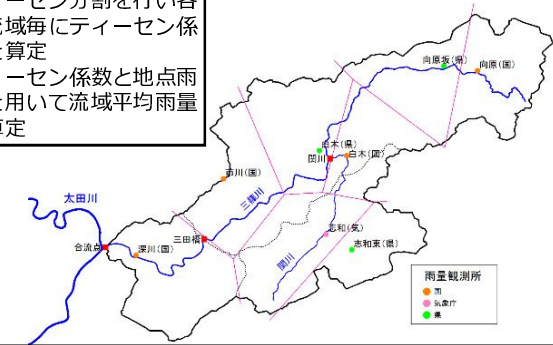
ーセン分割を行い各
流域毎にティーセン係
を算定
ーセン係数と地点雨
を用いて流域平均雨量
算定

向原坂(県)
向原(国)
白木(県)
閃川
白木(国)
吉川(国)
三篠川
太田川
三田橋
合流点
深川(国)
閃川
志和(気)
志和東(県)
雨量観測所
国
気象庁
県